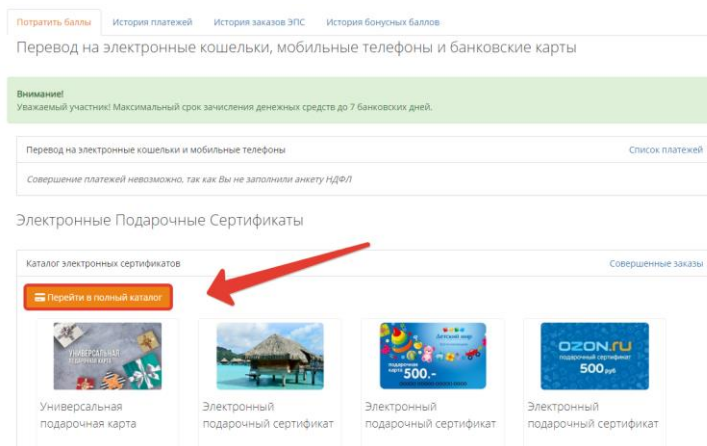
Потратить баллы | История платежей | История заказов ЭПС | История бонусных баллов

Перевод на электронные кошельки, мобильные телефоны и банковские карты

Внимание!
Уважаемый участник! Максимальный срок зачисления денежных средств до 7 банковских дней.

Перевод на электронные кошельки и мобильные телефоны
Список платежей

Совершение платежей невозможно, так как Вы не заполнили анкету НДФЛ

Электронные Подарочные Сертификаты

Каталог электронных сертификатов
Совершенные заказы

Перейти в полный каталог

УНИВЕРСАЛЬНАЯ ПОДАРОЧНАЯ КАРТА
Универсальная подарочная карта

Электронный подарочный сертификат

Детский мир
500.-
Электронный подарочный сертификат

OZON.ru
подарочный сертификат
500 руб
Электронный подарочный сертификат